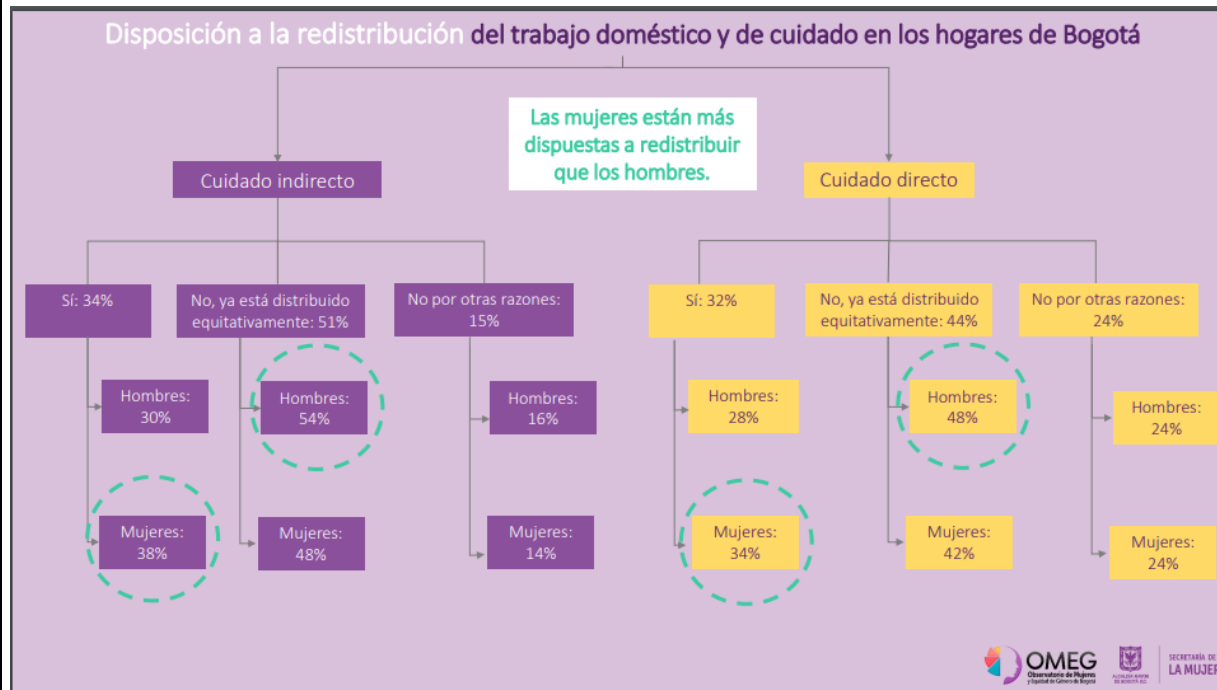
Disposición a la redistribución del trabajo doméstico y de cuidado en los hogares de Bogotá

Las mujeres están más dispuestas a redistribuir que los hombres.

Cuidado indirecto

Sí: 34%

Hombres: 30%

Mujeres: 38%

No, ya está distribuido equitativamente: 51%

Hombres: 54%

Mujeres: 48%

No por otras razones: 15%

Hombres: 16%

Mujeres: 14%

Cuidado directo

Sí: 32%

Hombres: 28%

Mujeres: 34%

No, ya está distribuido equitativamente: 44%

Hombres: 48%

Mujeres: 42%

No por otras razones: 24%

Hombres: 24%

Mujeres: 24%

OMEG Observatorio de Mujeres y Equidad de Género de Bogotá

ALCALDÍA MAYOR DE BOGOTÁ D.C.

SECRETARÍA DE LA MUJER